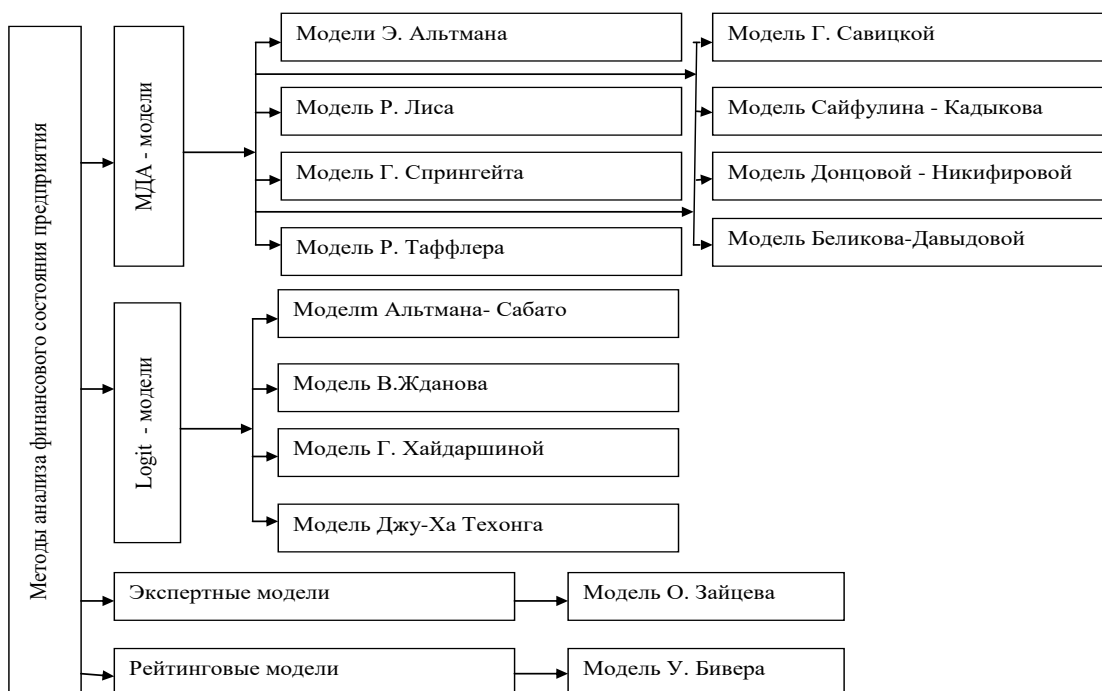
Методы анализа финансового состояния предприятия

МДА - модели

Модели Э. Альтмана

Модель Р. Лиса

Модель Г. Спрингейта

Модель Р. Таффлера

Модель Г. Савицкой

Модель Сайфулина - Кадыкова

Модель Донцовой - Никифировой

Модель Беликова-Давыдовой

Logit - модели

Моделm Альтмана- Сабато

Модель В.Жданова

Модель Г. Хайдаршиной

Модель Джу-Ха Техонга

Экспертные модели

Модель О. Зайцева

Рейтинговые модели

Модель У. Бивера